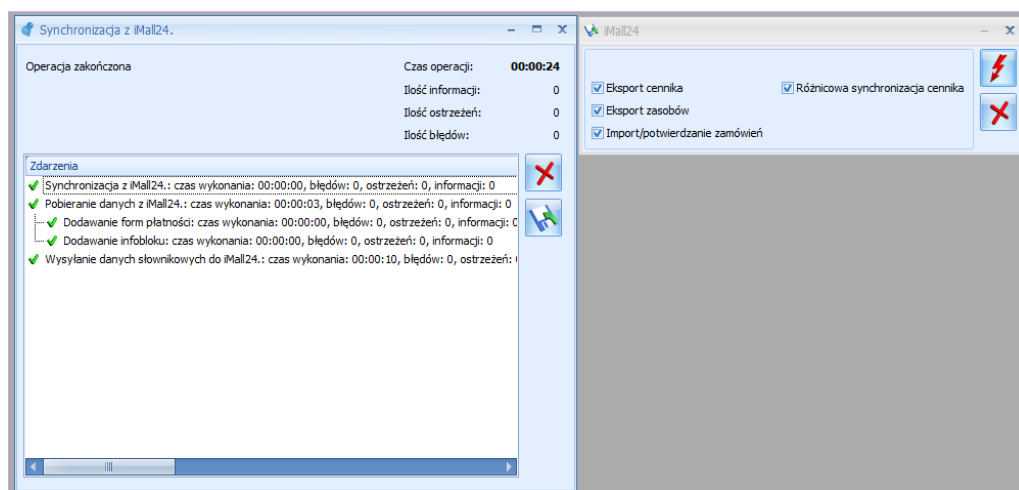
Synchronizacja z iMall24.

Operacja zakończona

Czas operacji: 00:00:24
Ilość informacji: 0
Ilość ostrzeżeń: 0
Ilość błędów: 0

Zdarzenia
Synchronizacja z iMall24.: czas wykonania: 00:00:00, błędów: 0, ostrzeżeń: 0, informacji: 0
Pobieranie danych z iMall24.: czas wykonania: 00:00:03, błędów: 0, ostrzeżeń: 0, informacji: 0
Dodawanie form płatności: czas wykonania: 00:00:00, błędów: 0, ostrzeżeń: 0, informacji: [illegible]
Dodawanie infobloku: czas wykonania: 00:00:00, błędów: 0, ostrzeżeń: 0, informacji: 0
Wysyłanie danych słownikowych do iMall24.: czas wykonania: 00:00:10, błędów: 0, ostrzeżeń: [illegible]

iMall24

Eksport cennika
Eksport zasobów
Import/potwierdzanie zamówień
Różnicowa synchronizacja cennika